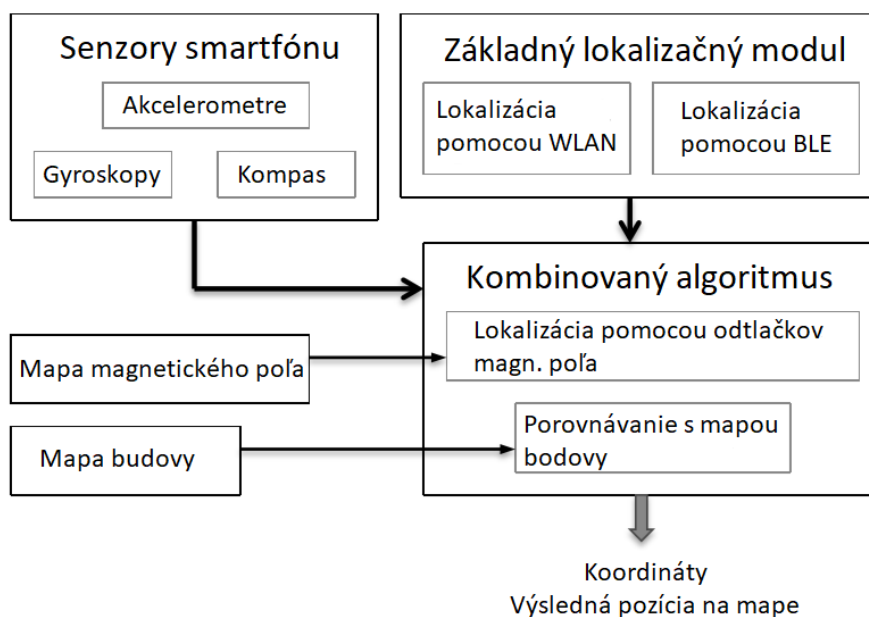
Senzory smartfónu

Akcelerometre

Gyroskopy

Kompas

Základný lokalizačný modul

Lokalizácia pomocou WLAN

Lokalizácia pomocou BLE

Kombinovaný algoritmus

Lokalizácia pomocou odtlačkov magn. poľa

Porovnávanie s mapou bodovy

Mapa magnetického poľa

Mapa budovy

Koordináty
Výsledná pozícia na mape